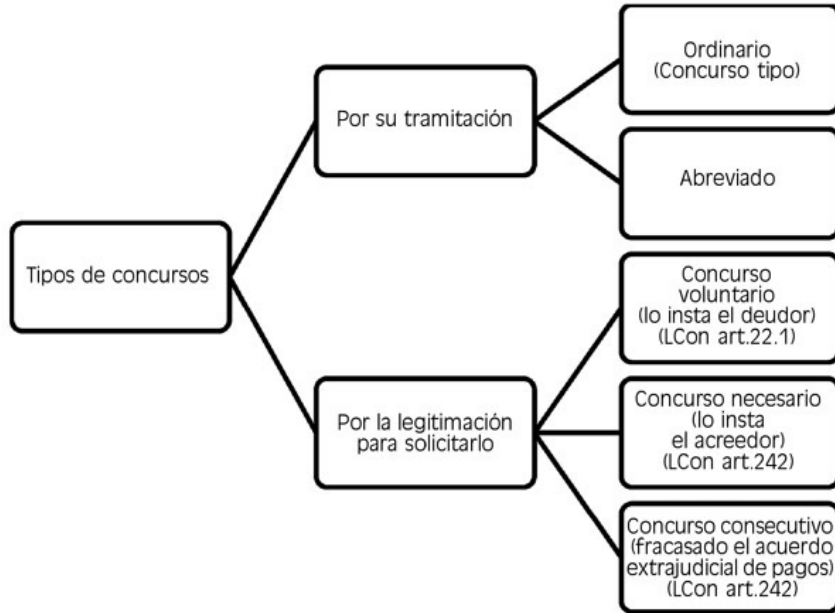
Tipos de concursos

Por su tramitación

Ordinario
(Concurso tipo)

Abreviado

Por la legitimación para solicitarlo

Concurso voluntario
(lo insta el deudor)
(LCon art.22.1)

Concurso necesario
(lo insta el acreedor)
(LCon art.242)

Concurso consecutivo
(fracasado el acuerdo extrajudicial de pagos)
(LCon art.242)